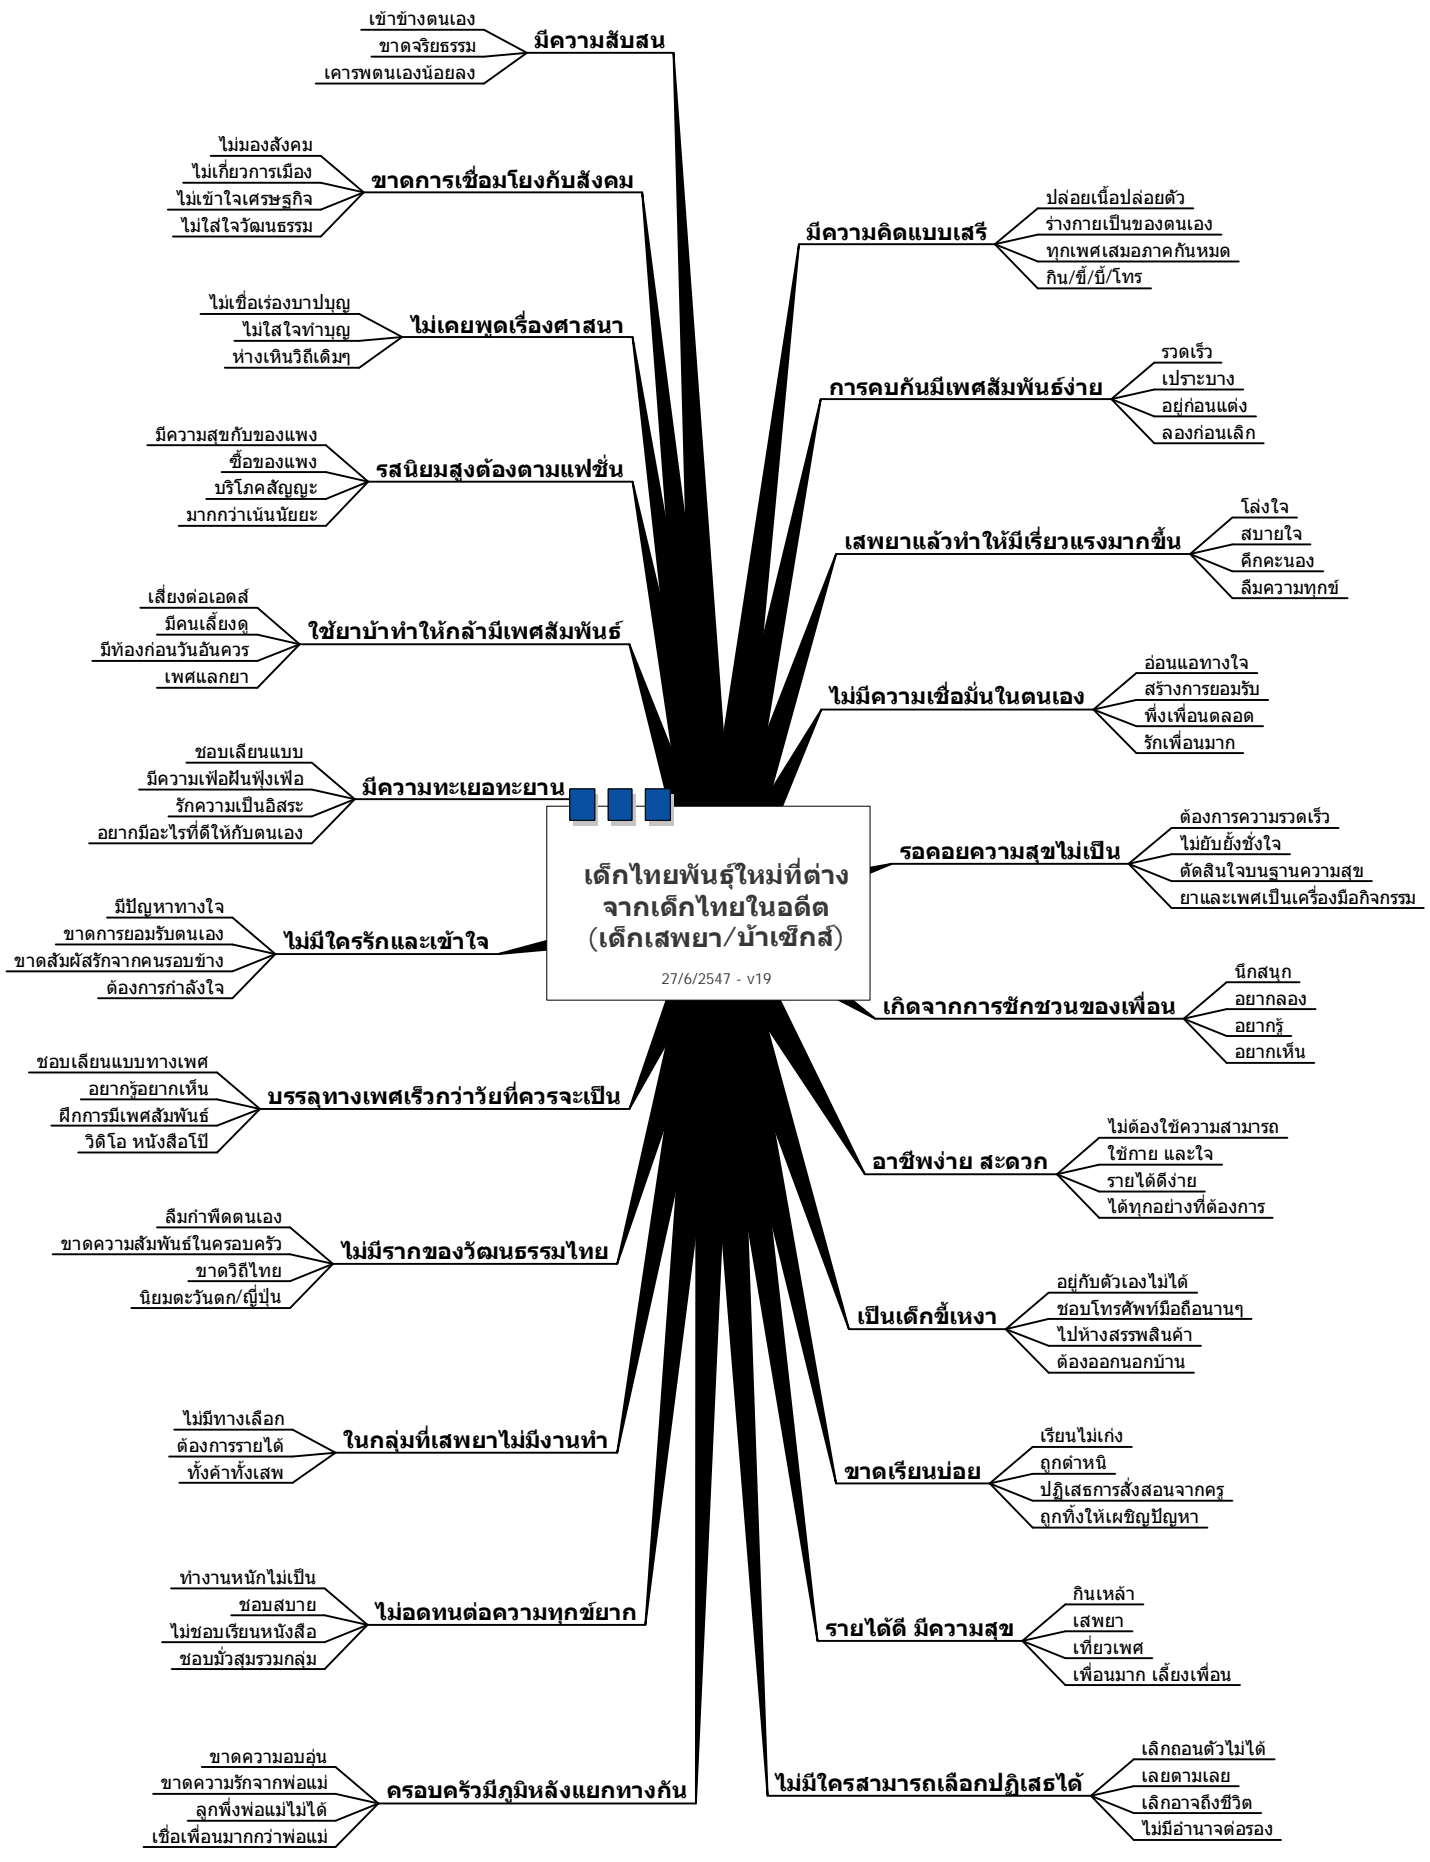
เด็กไทยพันธุ์ใหม่ที่ต่างจากเด็กไทยในอดีต (เด็กเสพยา/บ้าเซ็กส์)

27/6/2547 - v19

มีความสับสน
เข้าข้างตนเอง
ขาดจริยธรรม
เคารพตนเองน้อยลง

ขาดการเชื่อมโยงกับสังคม
ไม่มองสังคม
ไม่เกี่ยวการเมือง
ไม่เข้าใจเศรษฐกิจ
ไม่ใส่ใจวัฒนธรรม

ไม่เคยพูดเรื่องศาสนา
ไม่เชื่อเรื่องบาปบุญ
ไม่ใส่ใจทำบุญ
ห่างเหินวิถีเดิมๆ

รสนิยมสูงต้องตามแฟชั่น
มีความสุขกับของแพง
ซื้อของแพง
บริโภคสัญญะ
มากกว่าเน้นนัยยะ

ใช้ยาบ้าทำให้กล้ามีเพศสัมพันธ์
เสี่ยงต่อเอดส์
มีคนเลี้ยงดู
มีท้องก่อนวันอันควร
เพศแลกยา

มีความทะเยอทะยาน
ชอบเลียนแบบ
มีความเพ้อฝันฟุ้งเฟ้อ
รักความเป็นอิสระ
อยากมีอะไรที่ดีให้กับตนเอง

ไม่มีใครรักและเข้าใจ
มีปัญหาทางใจ
ขาดการยอมรับตนเอง
ขาดสัมผัสรักจากคนรอบข้าง
ต้องการกำลังใจ

บรรลุทางเพศเร็วกว่าวัยที่ควรจะเป็น
ชอบเลียนแบบทางเพศ
อยากรู้อยากเห็น
ฝึกการมีเพศสัมพันธ์
วิดิโอ หนังสือโป๊

ไม่มีรากของวัฒนธรรมไทย
ลืมกำพืดตนเอง
ขาดความสัมพันธ์ในครอบครัว
ขาดวิถีไทย
นิยมตะวันตก/ญี่ปุ่น

ในกลุ่มที่เสพยาไม่มีงานทำ
ไม่มีทางเลือก
ต้องการรายได้
ทั้งค้าทั้งเสพ

ไม่อดทนต่อความทุกข์ยาก
ทำงานหนักไม่เป็น
ชอบสบาย
ไม่ชอบเรียนหนังสือ
ชอบมั่วสุมรวมกลุ่ม

ครอบครัวมีภูมิหลังแยกทางกัน
ขาดความอบอุ่น
ขาดความรักจากพ่อแม่
ลูกพึ่งพ่อแม่ไม่ได้
เชื่อเพื่อนมากกว่าพ่อแม่

มีความคิดแบบเสรี
ปล่อยเนื้อปล่อยตัว
ร่างกายเป็นของตนเอง
ทุกเพศเสมอภาคกันหมด
กิน/ขี้/ปี้/โทร

การคบกันมีเพศสัมพันธ์ง่าย
รวดเร็ว
เปราะบาง
อยู่ก่อนแต่ง
ลองก่อนเลิก

เสพยาแล้วทำให้มีเรี่ยวแรงมากขึ้น
โล่งใจ
สบายใจ
คึกคะนอง
ลืมความทุกข์

ไม่มีความเชื่อมั่นในตนเอง
อ่อนแอทางใจ
สร้างการยอมรับ
พึ่งเพื่อนตลอด
รักเพื่อนมาก

รอคอยความสุขไม่เป็น
ต้องการความรวดเร็ว
ไม่ยับยั้งชั่งใจ
ตัดสินใจบนฐานความสุข
ยาและเพศเป็นเครื่องมือกิจกรรม

เกิดจากการชักชวนของเพื่อน
นึกสนุก
อยากลอง
อยากรู้
อยากเห็น

อาชีพง่าย สะดวก
ไม่ต้องใช้ความสามารถ
ใช้กาย และใจ
รายได้ดีง่าย
ได้ทุกอย่างที่ต้องการ

เป็นเด็กขี้เหงา
อยู่กับตัวเองไม่ได้
ชอบโทรศัพท์มือถือนานๆ
ไปห้างสรรพสินค้า
ต้องออกนอกบ้าน

ขาดเรียนบ่อย
เรียนไม่เก่ง
ถูกตำหนิ
ปฏิเสธการสั่งสอนจากครู
ถูกทิ้งให้เผชิญปัญหา

รายได้ดี มีความสุข
กินเหล้า
เสพยา
เที่ยวเพศ
เพื่อนมาก เลี้ยงเพื่อน

ไม่มีใครสามารถเลือกปฏิเสธได้
เลิกถอนตัวไม่ได้
เลยตามเลย
เลิกอาจถึงชีวิต
ไม่มีอำนาจต่อรอง